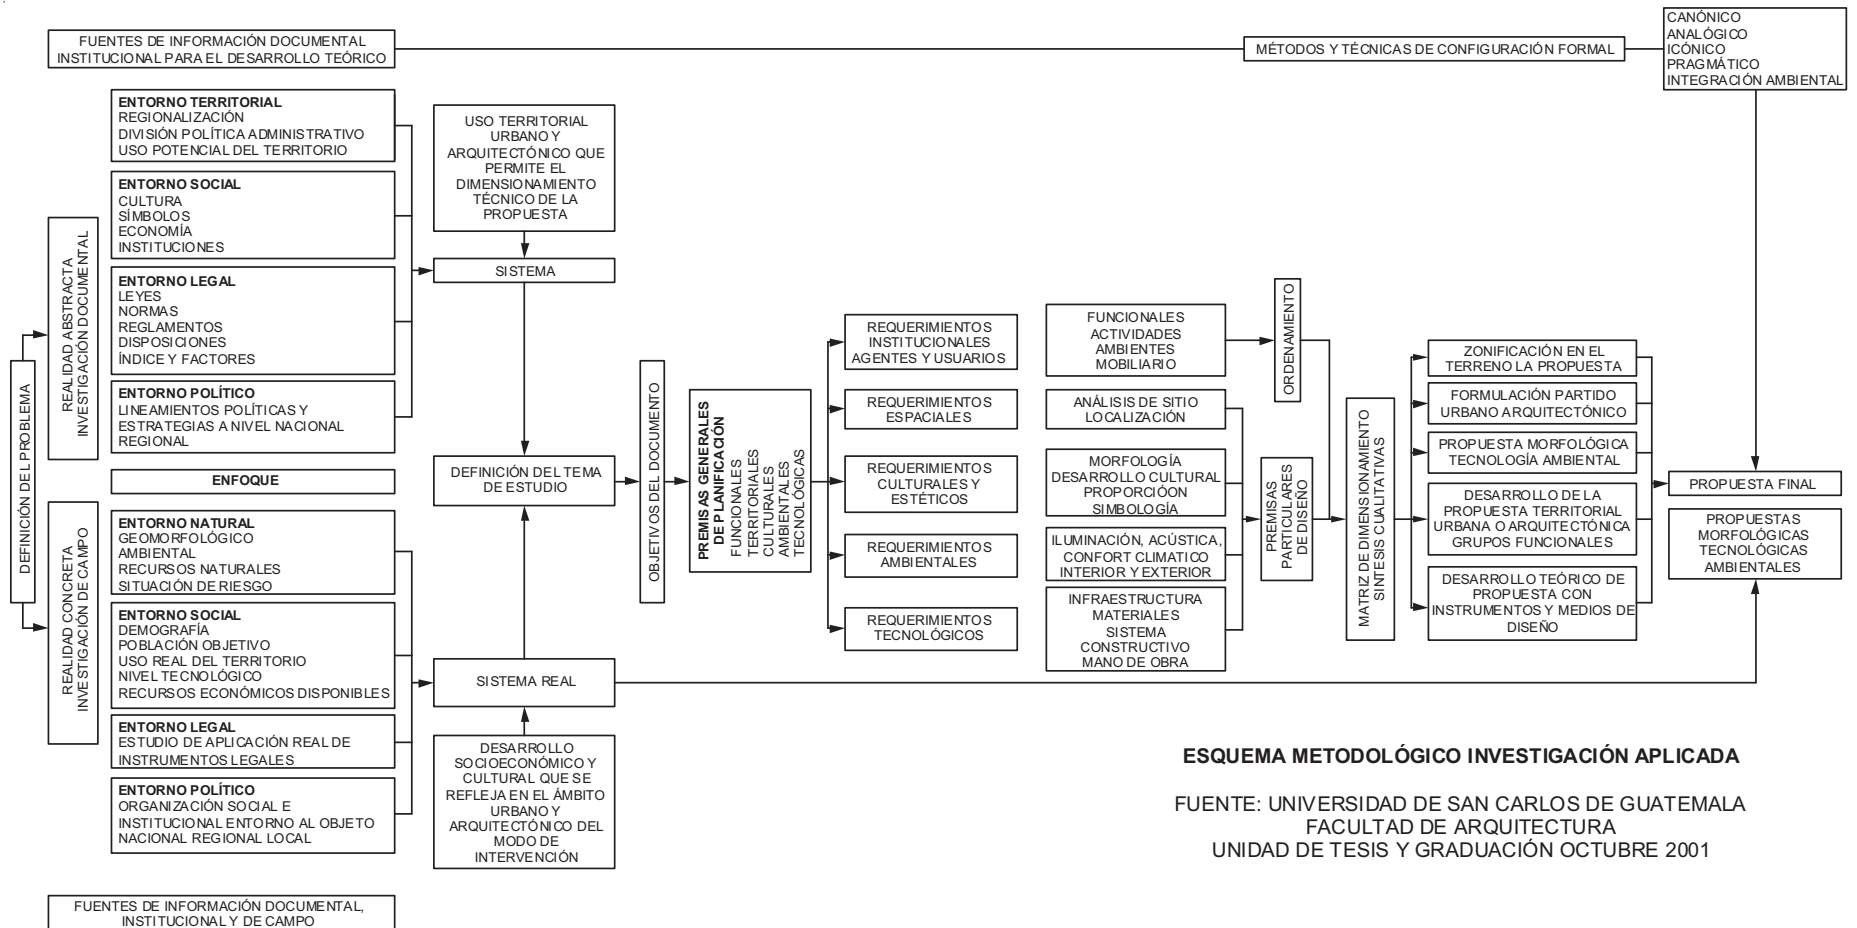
FUENTES DE INFORMACIÓN DOCUMENTAL INSTITUCIONAL PARA EL DESARROLLO TEÓRICO

MÉTODOS Y TÉCNICAS DE CONFIGURACIÓN FORMAL

CANÓNICO
ANALÓGICO
ICÓNICO
PRAGMÁTICO
INTEGRACIÓN AMBIENTAL

DEFINICIÓN DEL PROBLEMA

REALIDAD ABSTRACTA INVESTIGACIÓN DOCUMENTAL

ENTORNO TERRITORIAL
REGIONALIZACIÓN
DIVISIÓN POLÍTICA ADMINISTRATIVO
USO POTENCIAL DEL TERRITORIO

ENTORNO SOCIAL
CULTURA
SÍMBOLOS
ECONOMÍA
INSTITUCIONES

ENTORNO LEGAL
LEYES
NORMAS
REGLAMENTOS
DISPOSICIONES
ÍNDICE Y FACTORES

ENTORNO POLÍTICO
LINEAMIENTOS POLÍTICAS Y ESTRATEGIAS A NIVEL NACIONAL REGIONAL

ENFOQUE

REALIDAD CONCRETA INVESTIGACIÓN DE CAMPO

ENTORNO NATURAL
GEOMORFOLÓGICO
AMBIENTAL
RECURSOS NATURALES
SITUACIÓN DE RIESGO

ENTORNO SOCIAL
DEMOGRAFÍA
POBLACIÓN OBJETIVO
USO REAL DEL TERRITORIO
NIVEL TECNOLÓGICO
RECURSOS ECONÓMICOS DISPONIBLES

ENTORNO LEGAL
ESTUDIO DE APLICACIÓN REAL DE INSTRUMENTOS LEGALES

ENTORNO POLÍTICO
ORGANIZACIÓN SOCIAL E INSTITUCIONAL ENTORNO AL OBJETO NACIONAL REGIONAL LOCAL

FUENTES DE INFORMACIÓN DOCUMENTAL, INSTITUCIONAL Y DE CAMPO

USO TERRITORIAL URBANO Y ARQUITECTÓNICO QUE PERMITE EL DIMENSIONAMIENTO TÉCNICO DE LA PROPUESTA

SISTEMA

DEFINICIÓN DEL TEMA DE ESTUDIO

SISTEMA REAL

DESARROLLO SOCIOECONÓMICO Y CULTURAL QUE SE REFLEJA EN EL ÁMBITO URBANO Y ARQUITECTÓNICO DEL MODO DE INTERVENCIÓN

OBJETIVOS DEL DOCUMENTO

PREMISAS GENERALES DE PLANIFICACIÓN
FUNCIONALES
TERRITORIALES
CULTURALES
AMBIENTALES
TECNOLÓGICAS

REQUERIMIENTOS INSTITUCIONALES AGENTES Y USUARIOS

REQUERIMIENTOS ESPACIALES

REQUERIMIENTOS CULTURALES Y ESTÉTICOS

REQUERIMIENTOS AMBIENTALES

REQUERIMIENTOS TECNOLÓGICOS

FUNCIONALES
ACTIVIDADES
AMBIENTES
MOBILIARIO

ANÁLISIS DE SITIO
LOCALIZACIÓN

MORFOLOGÍA
DESARROLLO CULTURAL
PROPORCIÓON
SIMBOLOGÍA

ILUMINACIÓN, ACÚSTICA, CONFORT CLIMATICO INTERIOR Y EXTERIOR

INFRAESTRUCTURA
MATERIALES
SISTEMA CONSTRUCTIVO
MANO DE OBRA

ORDENAMIENTO

PREMISAS PARTICULARES DE DISEÑO

MATRIZ DE DIMENSIONAMIENTO SINTESIS CUALITATIVAS

ZONIFICACIÓN EN EL TERRENO LA PROPUESTA

FORMULACIÓN PARTIDO URBANO ARQUITECTÓNICO

PROPUESTA MORFOLÓGICA TECNOLOGÍA AMBIENTAL

DESARROLLO DE LA PROPUESTA TERRITORIAL URBANA O ARQUITECTÓNICA GRUPOS FUNCIONALES

DESARROLLO TEÓRICO DE PROPUESTA CON INSTRUMENTOS Y MEDIOS DE DISEÑO

PROPUESTA FINAL

PROPUESTAS MORFOLÓGICAS TECNOLÓGICAS AMBIENTALES

ESQUEMA METODOLÓGICO INVESTIGACIÓN APLICADA

FUENTE: UNIVERSIDAD DE SAN CARLOS DE GUATEMALA
FACULTAD DE ARQUITECTURA
UNIDAD DE TESIS Y GRADUACIÓN OCTUBRE 2001